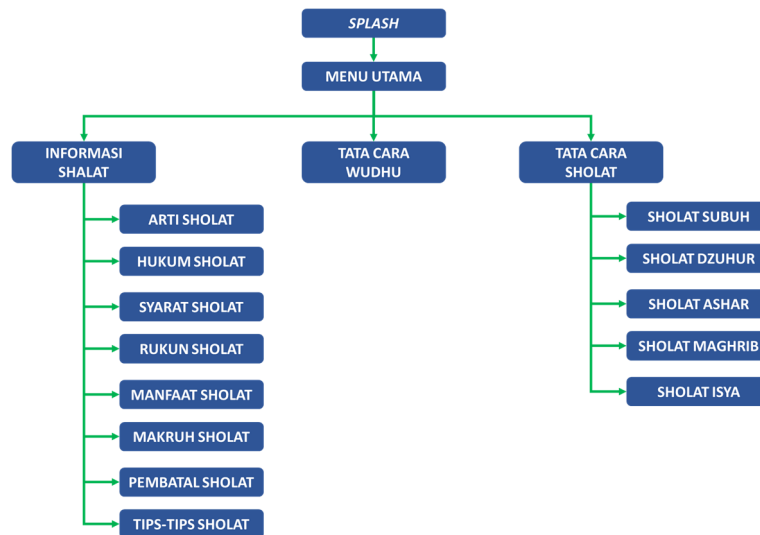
SPLASH

MENU UTAMA

INFORMASI SHALAT

ARTI SHOLAT

HUKUM SHOLAT

SYARAT SHOLAT

RUKUN SHOLAT

MANFAAT SHOLAT

MAKRUH SHOLAT

PEMBATAL SHOLAT

TIPS-TIPS SHOLAT

TATA CARA WUDHU

TATA CARA SHOLAT

SHOLAT SUBUH

SHOLAT DZUHUR

SHOLAT ASHAR

SHOLAT MAGHRIB

SHOLAT ISYA